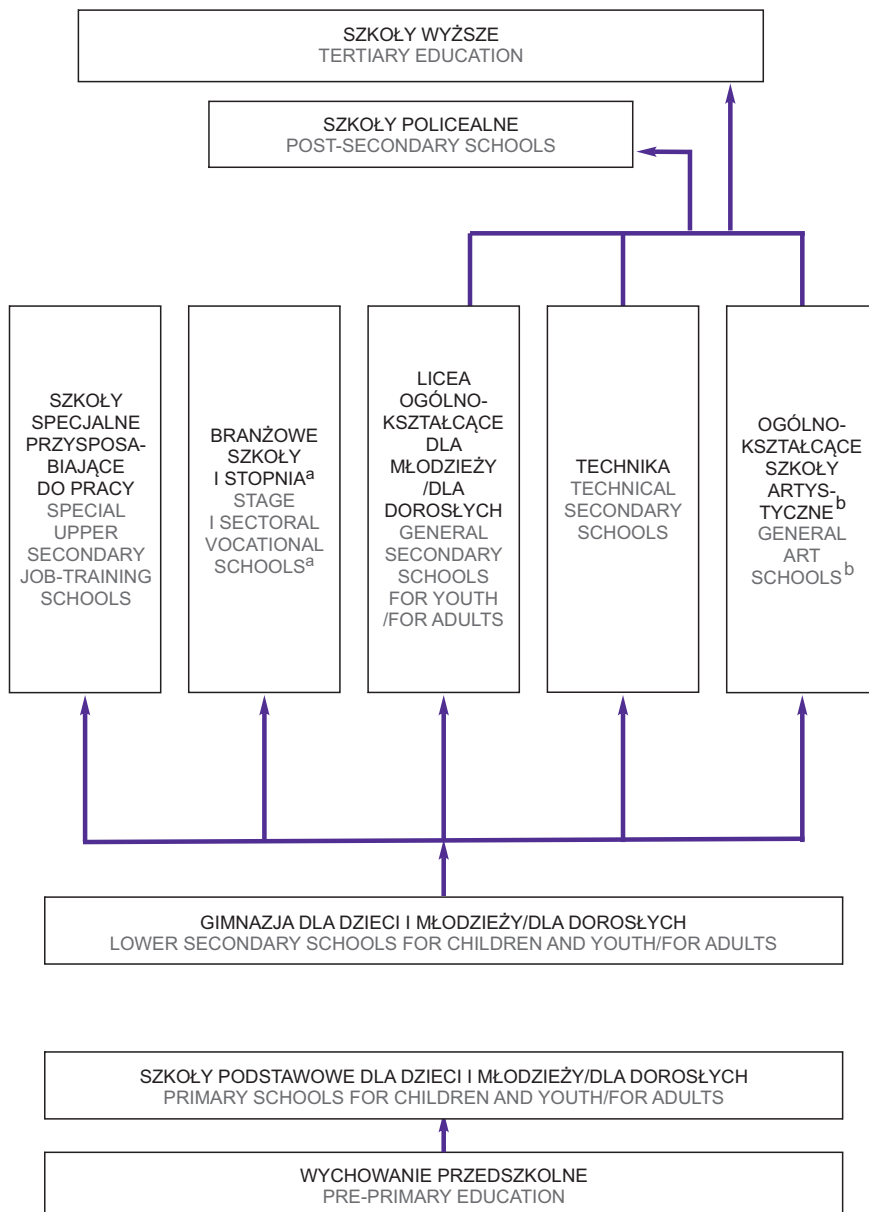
SZKOŁY WYŻSZE
TERTIARY EDUCATION

SZKOŁY POLICEALNE
POST-SECONDARY SCHOOLS

SZKOŁY SPECJALNE PRZYSPOSABIAJĄCE DO PRACY
SPECIAL UPPER SECONDARY JOB-TRAINING SCHOOLS

BRANŻOWE SZKOŁY I STOPNIA$^{a}$
STAGE I SECTORAL VOCATIONAL SCHOOLS$^{a}$

LICEA OGÓLNOKSZTAŁCĄCE DLA MŁODZIEŻY /DLA DOROSŁYCH
GENERAL SECONDARY SCHOOLS FOR YOUTH /FOR ADULTS

TECHNIKA
TECHNICAL SECONDARY SCHOOLS

OGÓLNOKSZTAŁCĄCE SZKOŁY ARTYSTYCZNE$^{b}$
GENERAL ART SCHOOLS$^{b}$

GIMNAZJA DLA DZIECI I MŁODZIEŻY/DLA DOROSŁYCH
LOWER SECONDARY SCHOOLS FOR CHILDREN AND YOUTH/FOR ADULTS

SZKOŁY PODSTAWOWE DLA DZIECI I MŁODZIEŻY/DLA DOROSŁYCH
PRIMARY SCHOOLS FOR CHILDREN AND YOUTH/FOR ADULTS

WYCHOWANIE PRZEDSZKOLNE
PRE-PRIMARY EDUCATION